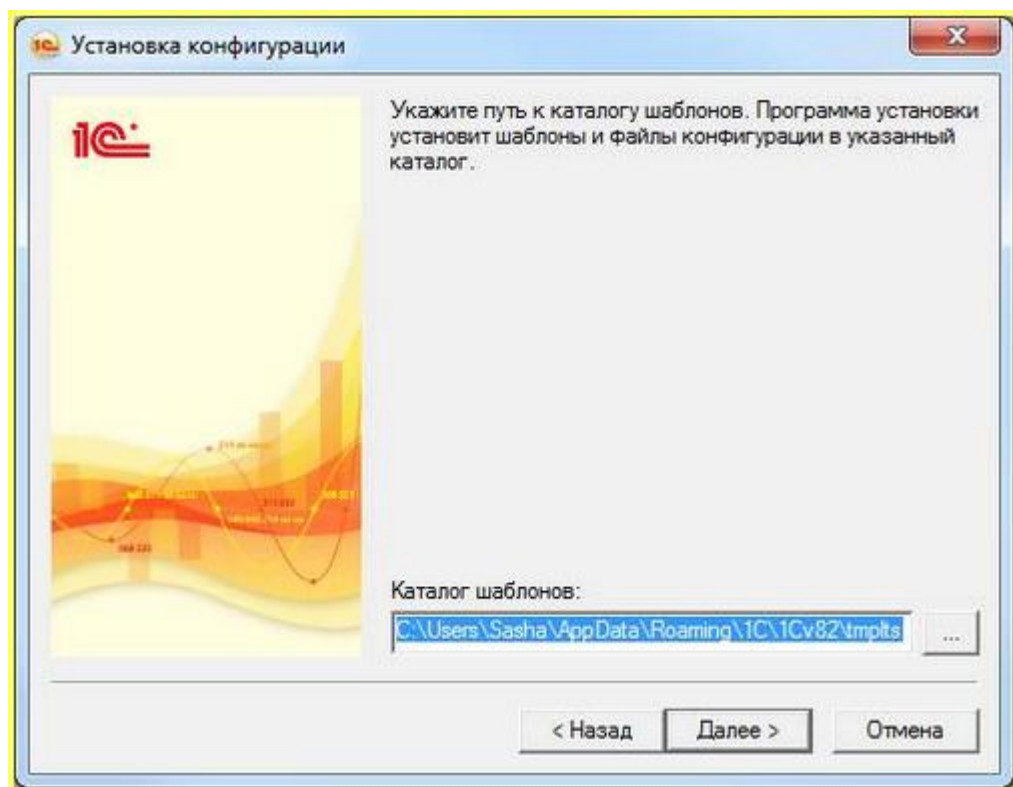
Установка конфигурации

1С

Укажите путь к каталогу шаблонов. Программа установки установит шаблоны и файлы конфигурации в указанный каталог.

Каталог шаблонов:

C:\Users\Sasha\AppData\Roaming\1C\1Cv82\tmplts

...

< Назад

Далее >

Отмена